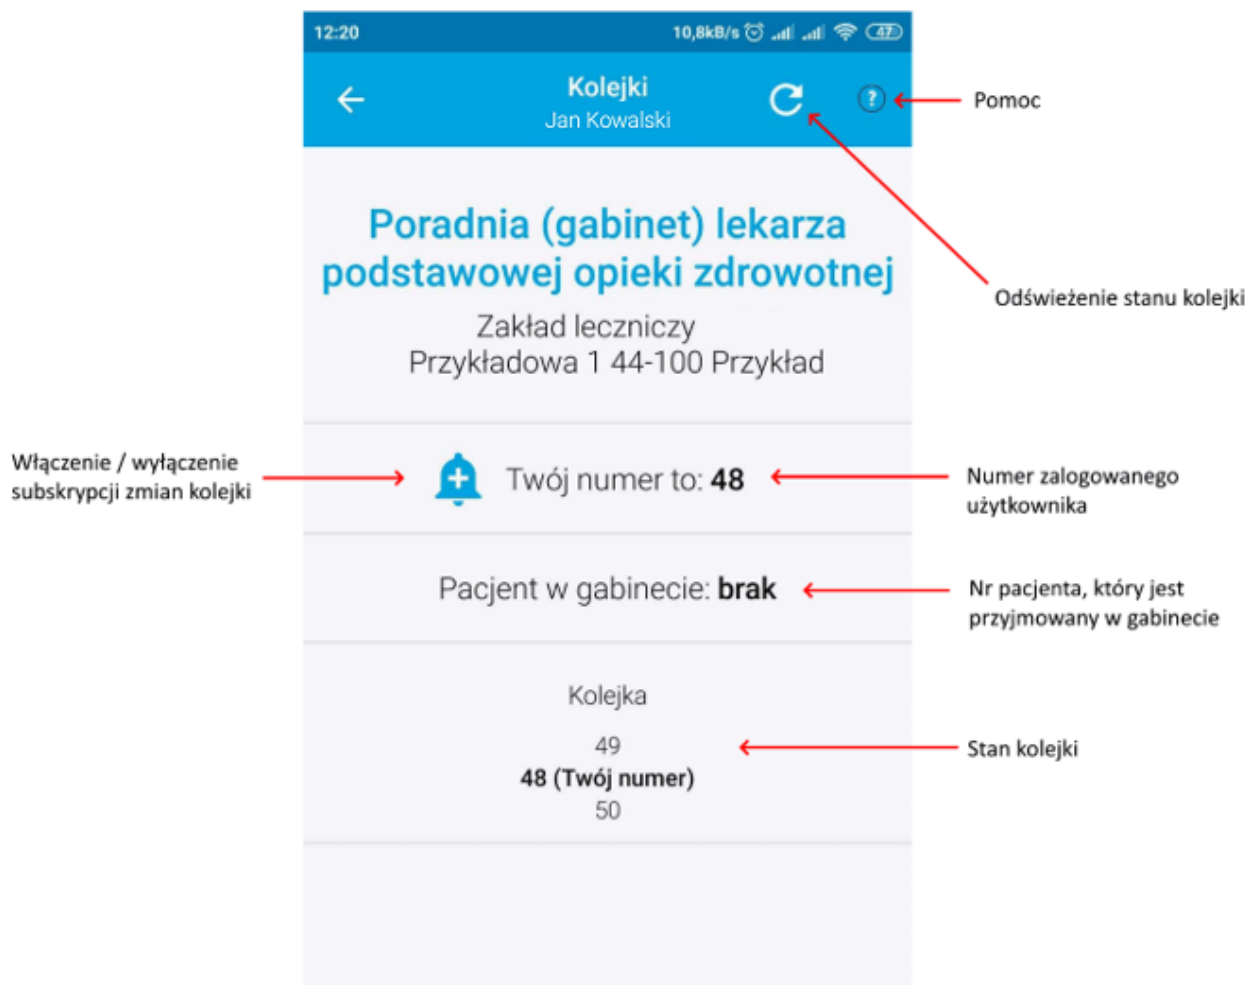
12:20 10,8kB/s 47

Kolejki
Jan Kowalski

Pomoc

Poradnia (gabinet) lekarza podstawowej opieki zdrowotnej

Odświeżenie stanu kolejki

Zakład leczniczy
Przykładowa 1 44-100 Przykład

Włączenie / wyłączenie subskrypcji zmian kolejki

Twój numer to: **48**

Numer zalogowanego użytkownika

Pacjent w gabinecie: **brak**

Nr pacjenta, który jest przyjmowany w gabinecie

Kolejka

49
**48 (Twój numer)**
50

Stan kolejki